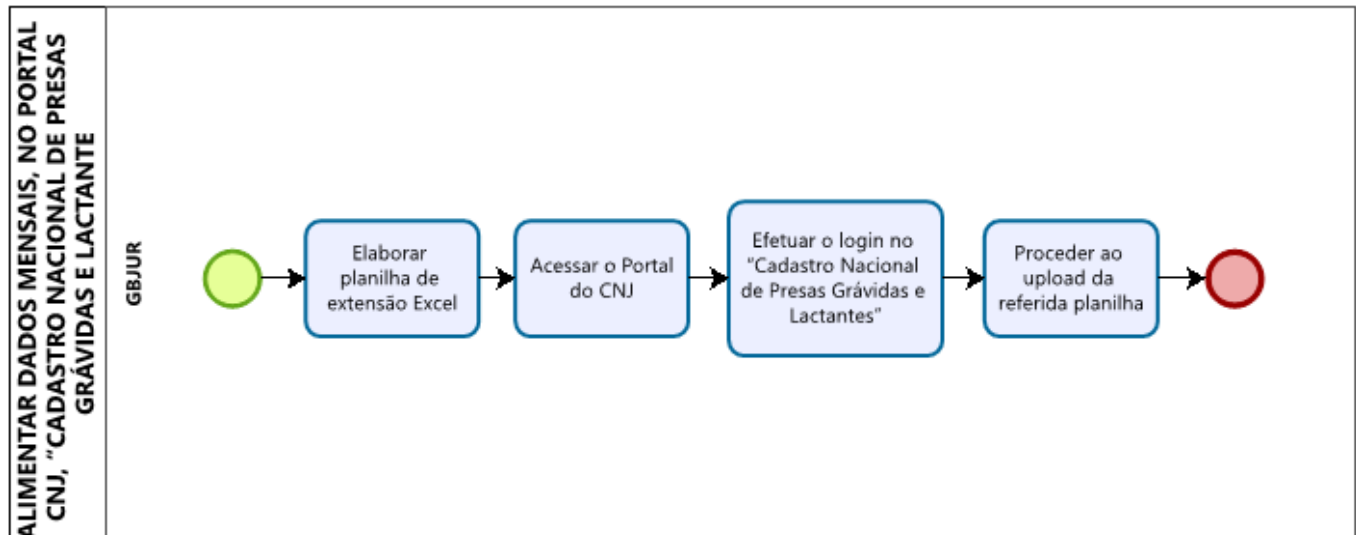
ALIMENTAR DADOS MENSAIS, NO PORTAL CNJ, "CADASTRO NACIONAL DE PRESAS GRÁVIDAS E LACTANTE

GBJUR

Elaborar planilha de extensão Excel

Acessar o Portal do CNJ

Efetuar o login no "Cadastro Nacional de Presas Grávidas e Lactantes"

Proceder ao upload da referida planilha